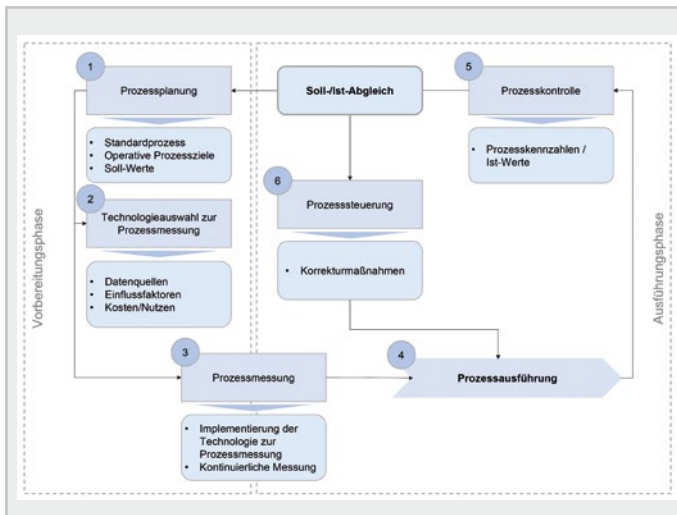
Vorbereitungsphase

1
Prozessplanung

• Standardprozess
• Operative Prozessziele
• Soll-Werte

2
Technologieauswahl zur Prozessmessung

• Datenquellen
• Einflussfaktoren
• Kosten/Nutzen

3
Prozessmessung

• Implementierung der Technologie zur Prozessmessung
• Kontinuierliche Messung

Soll-/Ist-Abgleich

5
Prozesskontrolle

• Prozesskennzahlen / Ist-Werte

6
Prozesssteuerung

• Korrekturmaßnahmen

4
Prozessausführung

Ausführungsphase